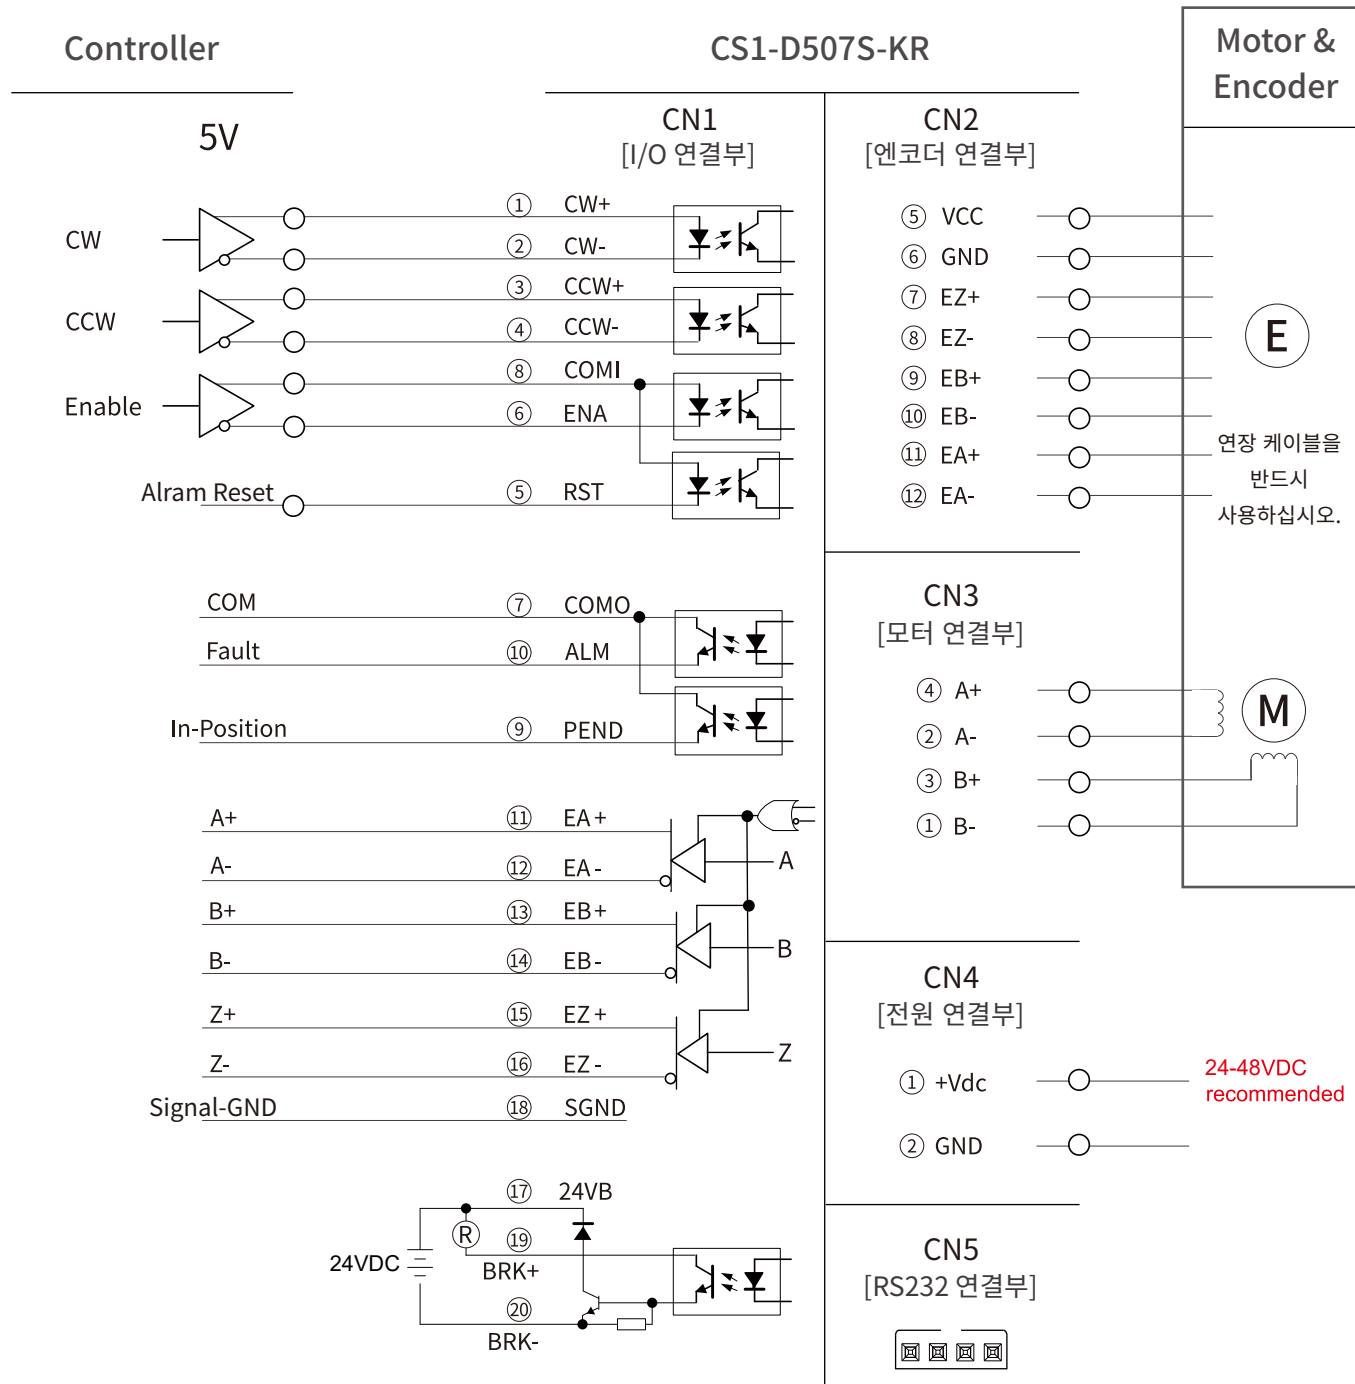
Controller

CS1-D507S-KR

Motor & Encoder

5V

CN1
[I/O 연결부]

CN2
[엔코더 연결부]

CW
CCW
Enable
Alram Reset

① CW+
② CW-
③ CCW+
④ CCW-
⑧ COMI
⑥ ENA
⑤ RST

⑤ VCC
⑥ GND
⑦ EZ+
⑧ EZ-
⑨ EB+
⑩ EB-
⑪ EA+
⑫ EA-

E

연장 케이블을 반드시 사용하십시오.

COM
Fault
In-Position

⑦ COMO
⑩ ALM
⑨ PEND

CN3
[모터 연결부]

④ A+
② A-
③ B+
① B-

M

A+
A-
B+
B-
Z+
Z-
Signal-GND

⑪ EA+
⑫ EA-
⑬ EB+
⑭ EB-
⑮ EZ+
⑯ EZ-
⑱ SGND

A
B
Z

CN4
[전원 연결부]

① +Vdc
② GND

24-48VDC recommended

⑰ 24VB
R
⑲ BRK+
24VDC
⑳ BRK-

CN5
[RS232 연결부]